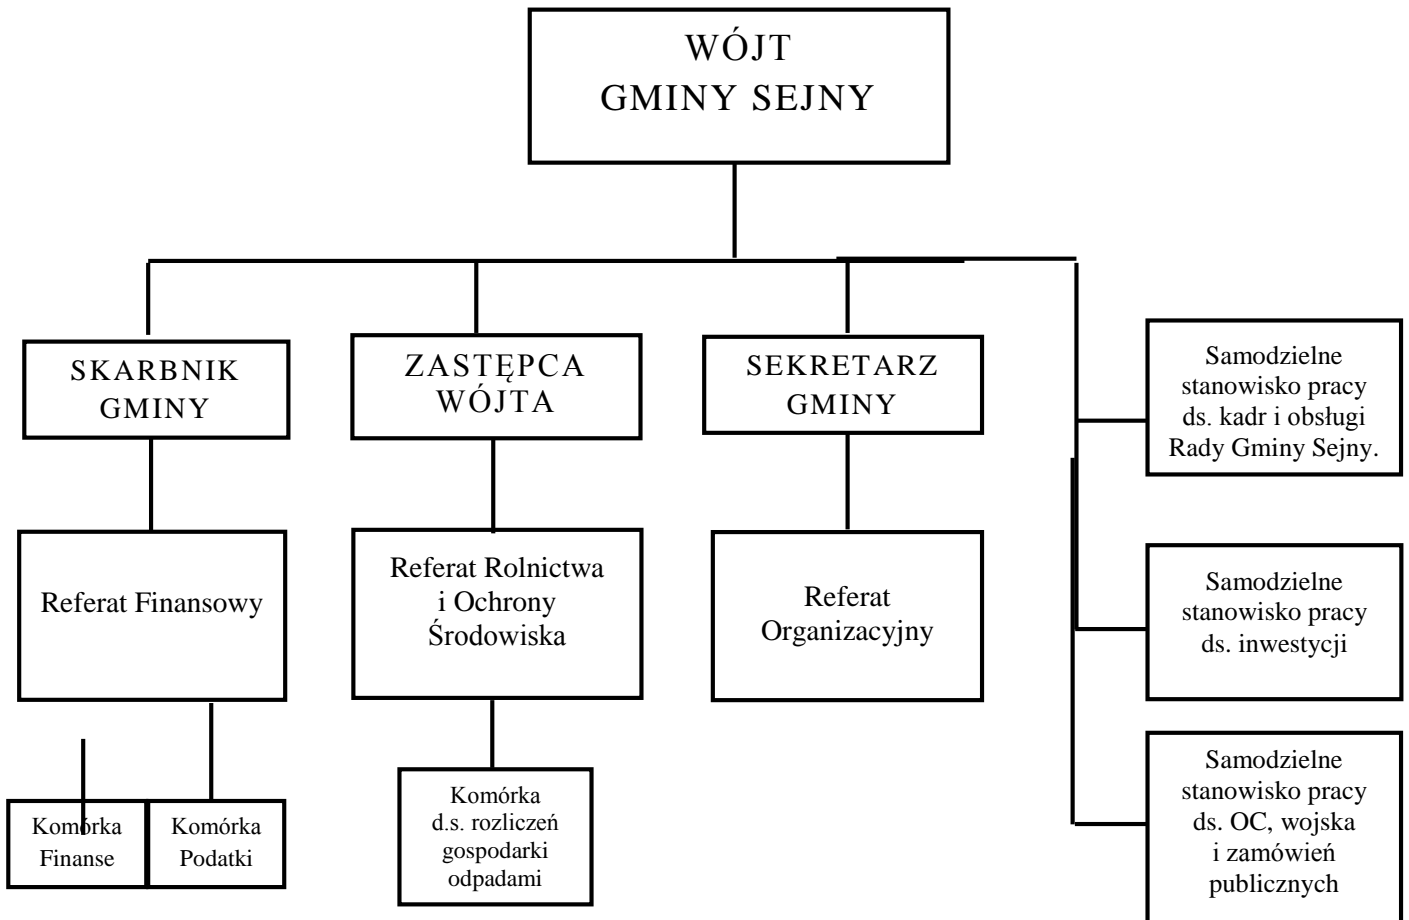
WÓJT
GMINY SEJNY

SKARBNIK
GMINY

ZASTĘPCA
WÓJTA

SEKRETARZ
GMINY

Samodzielne stanowisko pracy ds. kadr i obsługi Rady Gminy Sejny.

Referat Finansowy

Referat Rolnictwa i Ochrony Środowiska

Referat Organizacyjny

Samodzielne stanowisko pracy ds. inwestycji

Komórka Finanse

Komórka Podatki

Komórka d.s. rozliczeń gospodarki odpadami

Samodzielne stanowisko pracy ds. OC, wojska i zamówień publicznych